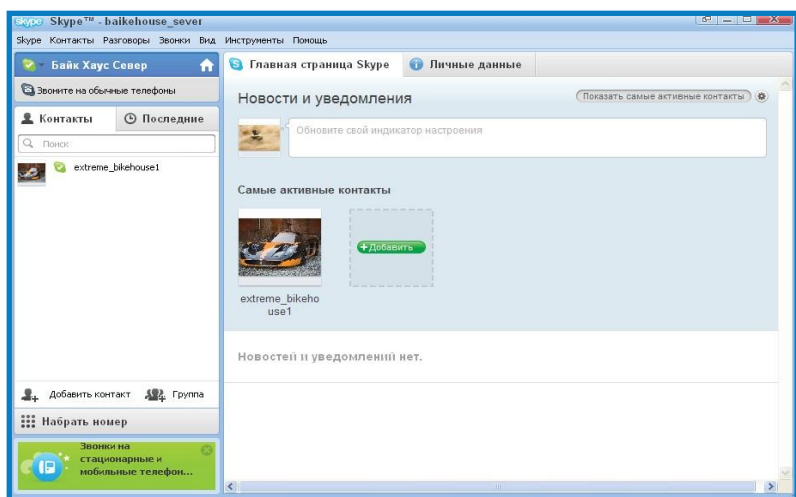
skype Skype™ - baikehouse_sever

Skype Контакты Разговоры Звонки Вид Инструменты Помощь

Байк Хаус Север

Звоните на обычные телефоны

Контакты

Последние

Поиск

extreme_bikehouse1

Добавить контакт

Группа

Набрать номер

Звонки на стационарные и мобильные телефон...

Главная страница Skype

Личные данные

Новости и уведомления

Показать самые активные контакты

Обновите свой индикатор настроения

Самые активные контакты

+Добавить

extreme_bikehouse1

Новостей и уведомлений нет.